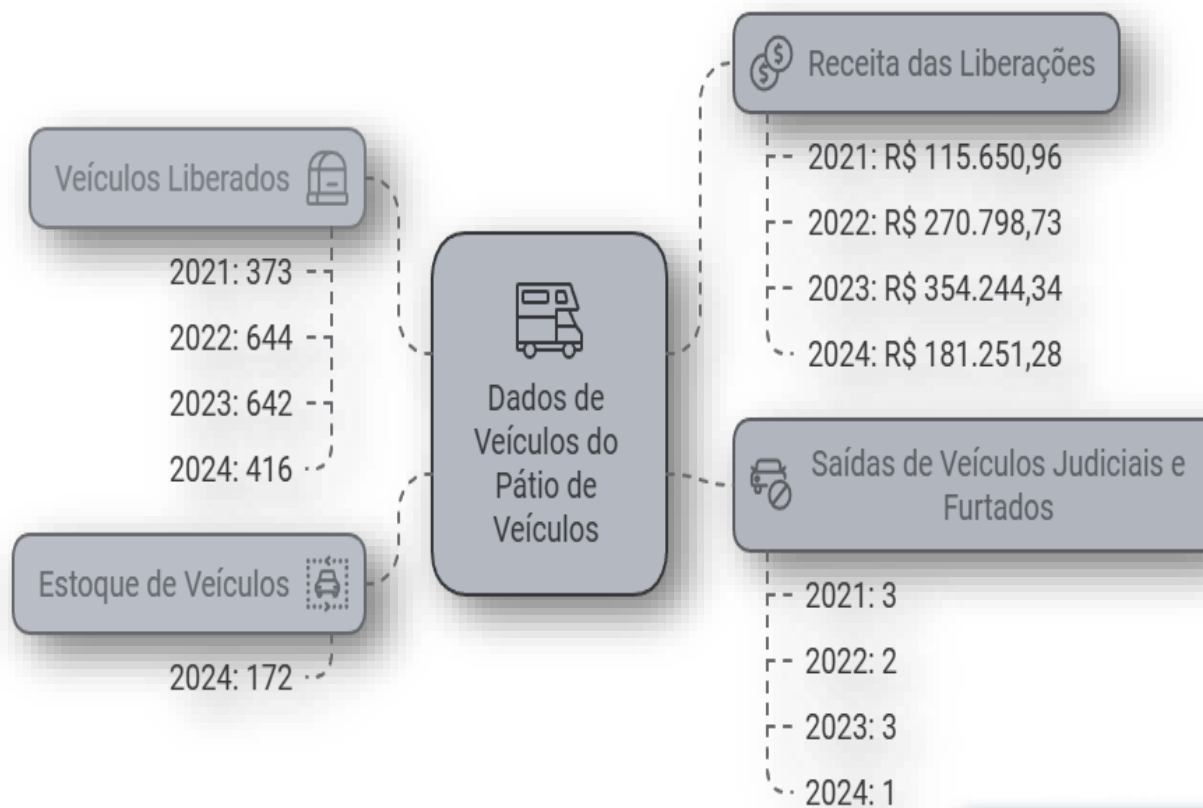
Dados de Veículos do Pátio de Veículos

Veículos Liberados

2021: 373

2022: 644

2023: 642

2024: 416

Estoque de Veículos

2024: 172

Receita das Liberações

2021: R$ 115.650,96

2022: R$ 270.798,73

2023: R$ 354.244,34

2024: R$ 181.251,28

Saídas de Veículos Judiciais e Furtados

2021: 3

2022: 2

2023: 3

2024: 1